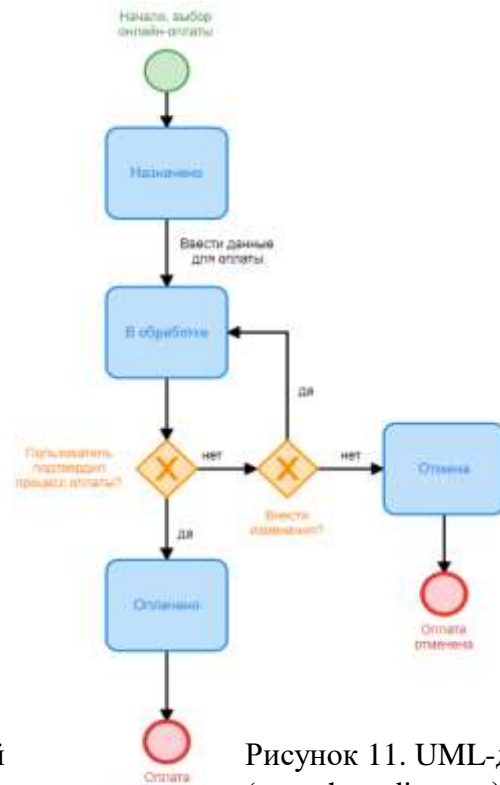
Начало, выбор онлайн-оплаты

Назначено

Ввести данные для оплаты

В обработке

да

Пользователь подтвердил процесс оплаты?

нет

Внести изменения?

нет

Отмена

да

Оплачено

Оплата отменена

й

Оплата

Рисунок 11. UML-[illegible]

([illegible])